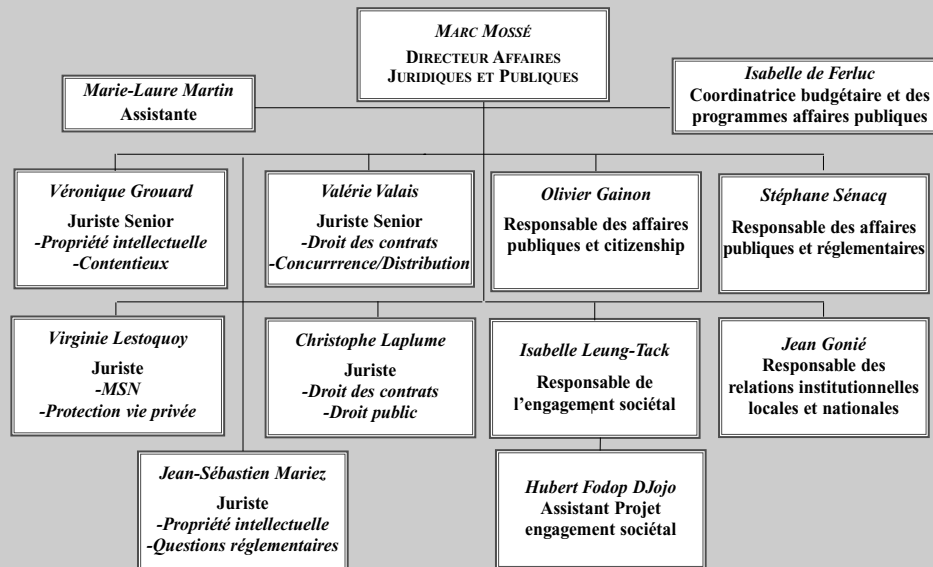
MARC MOSSÉ
DIRECTEUR AFFAIRES JURIDIQUES ET PUBLIQUES

Marie-Laure Martin
Assistante

Isabelle de Ferluc
Coordinatrice budgétaire et des programmes affaires publiques

Véronique Grouard
Juriste Senior
-Propriété intellectuelle
-Contentieux

Valérie Valais
Juriste Senior
-Droit des contrats
-Concurrrence/Distribution

Olivier Gainon
Responsable des affaires publiques et citizenship

Stéphane Sénacq
Responsable des affaires publiques et réglementaires

Virginie Lestoquoy
Juriste
-MSN
-Protection vie privée

Christophe Laplume
Juriste
-Droit des contrats
-Droit public

Isabelle Leung-Tack
Responsable de l'engagement sociétal

Jean Gonié
Responsable des relations institutionnelles locales et nationales

Jean-Sébastien Mariez
Juriste
-Propriété intellectuelle
-Questions réglementaires

Hubert Fodop DJojo
Assistant Projet engagement sociétal